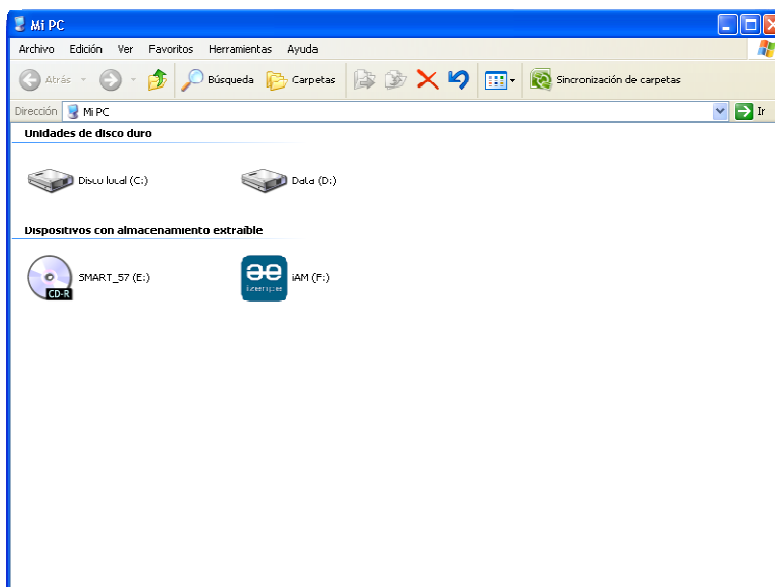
Mi PC

Archivo Edición Ver Favoritos Herramientas Ayuda

Atrás Búsqueda Carpetas Sincronización de carpetas

Dirección Mi PC Ir

Unidades de disco duro

Disco local (C:)

Data (D:)

Dispositivos con almacenamiento extraíble

SMART_57 (E:)

CD-R

iAM (F:)